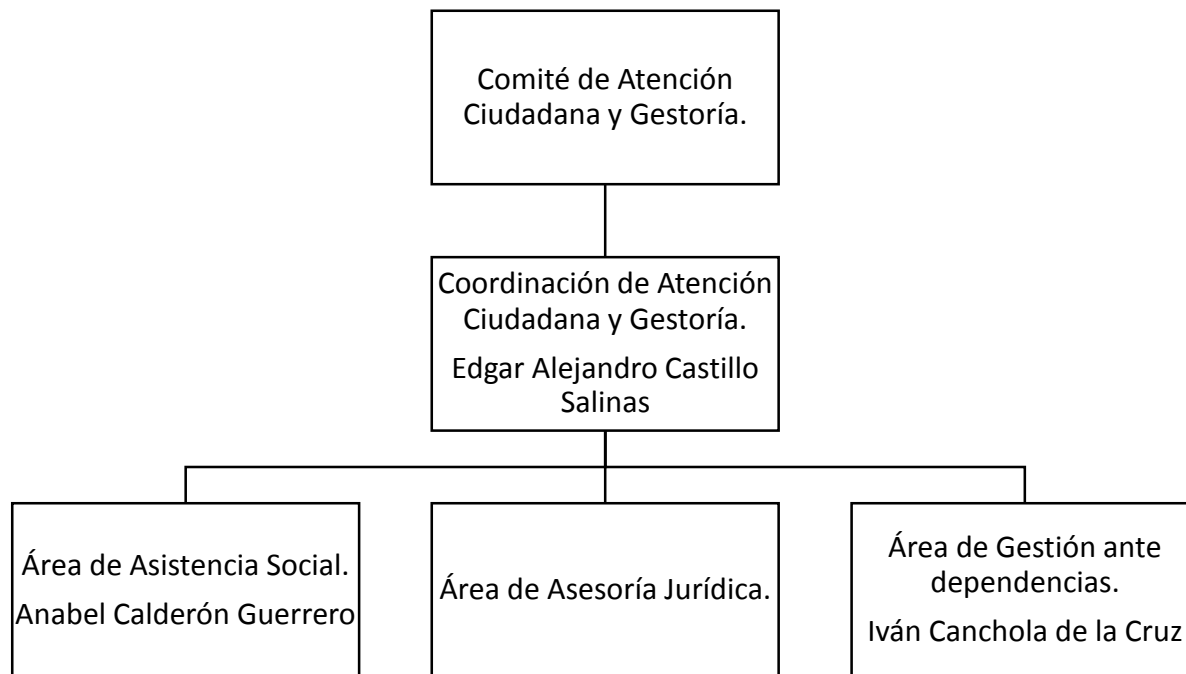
Comité de Atención Ciudadana y Gestoría.

Coordinación de Atención Ciudadana y Gestoría.

Edgar Alejandro Castillo Salinas

Área de Asistencia Social.

Anabel Calderón Guerrero

Área de Asesoría Jurídica.

Área de Gestión ante dependencias.

Iván Canchola de la Cruz